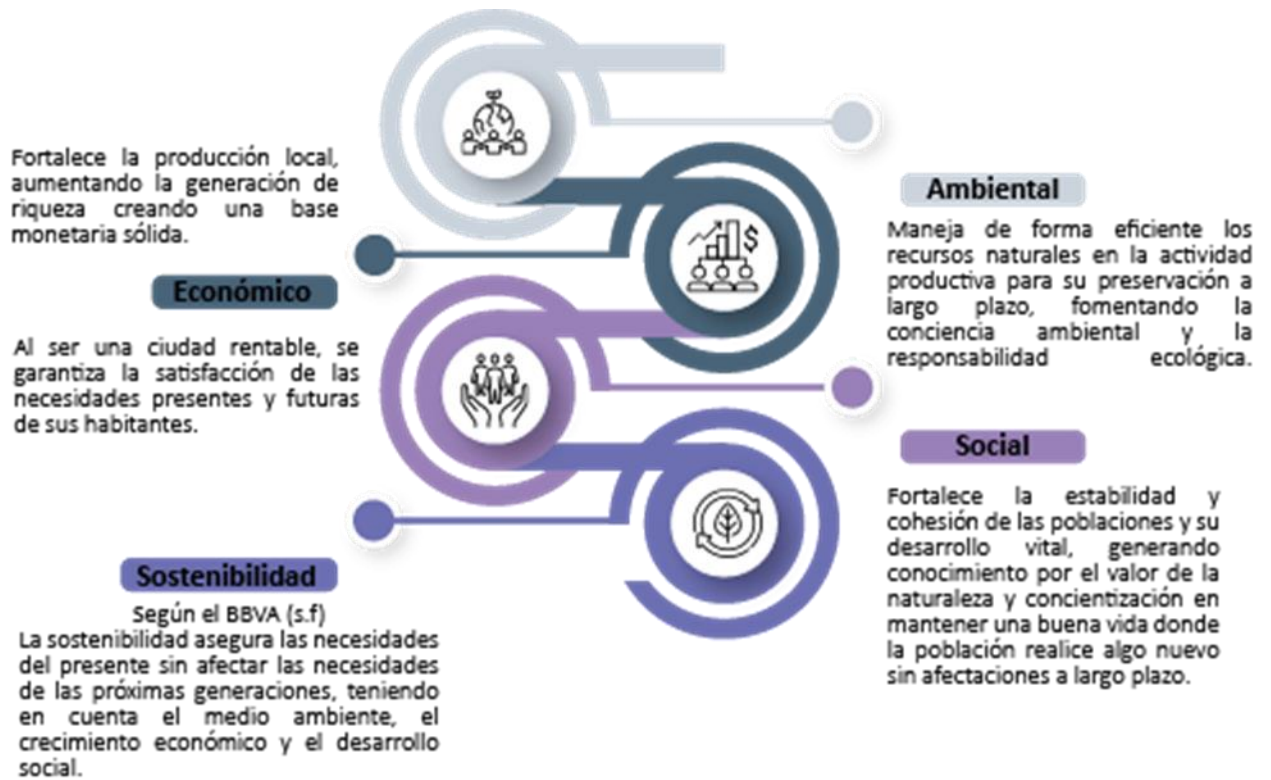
Fortalece la producción local, aumentando la generación de riqueza creando una base monetaria sólida.

Económico

Al ser una ciudad rentable, se garantiza la satisfacción de las necesidades presentes y futuras de sus habitantes.

Ambiental

Maneja de forma eficiente los recursos naturales en la actividad productiva para su preservación a largo plazo, fomentando la conciencia ambiental y la responsabilidad ecológica.

Social

Fortalece la estabilidad y cohesión de las poblaciones y su desarrollo vital, generando conocimiento por el valor de la naturaleza y concientización en mantener una buena vida donde la población realice algo nuevo sin afectaciones a largo plazo.

Sostenibilidad

Según el BBVA (s.f)
La sostenibilidad asegura las necesidades del presente sin afectar las necesidades de las próximas generaciones, teniendo en cuenta el medio ambiente, el crecimiento económico y el desarrollo social.